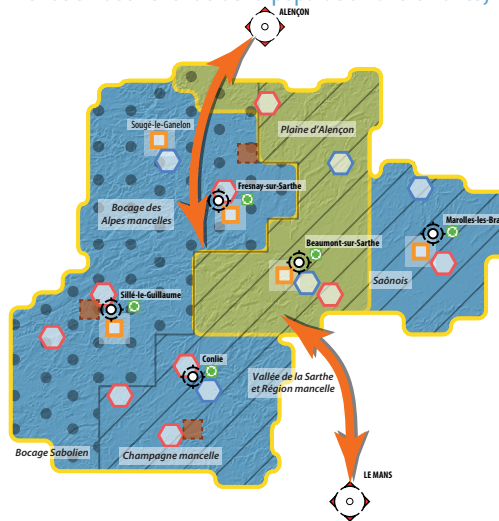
ALENÇON

Sougé-le-Ganelon

Plaine d'Alençon

Fresnay-sur-Sarthe

Bocage des Alpes mancelles

Marolles-les-Bra

Beaumont-sur-Sarthe

Saônois

Sillé-le-Guillaume

Conlie

Vallée de la Sarthe et Région mancelle

Bocage Sabolien

Champagne mancelle

LE MANS